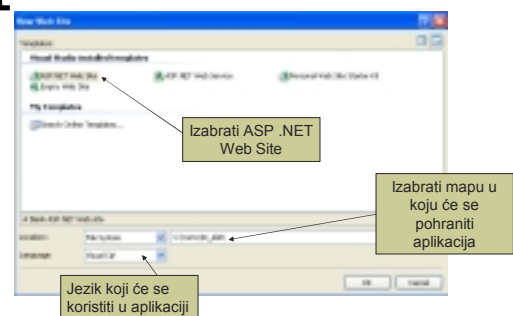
New Web Site

Templates:

Visual Studio installed templates

ASP.NET Web Site

ASP.NET Web Service

Personal Web Site Starter Kit

Empty Web Site

My Templates

Search Online Templates...

Izabrati ASP .NET Web Site

Izabrati mapu u koju će se pohraniti aplikacija

A blank ASP.NET Web site

Location:

File System

Language:

Visual C#

Jezik koji će se koristiti u aplikaciji

OK

Cancel